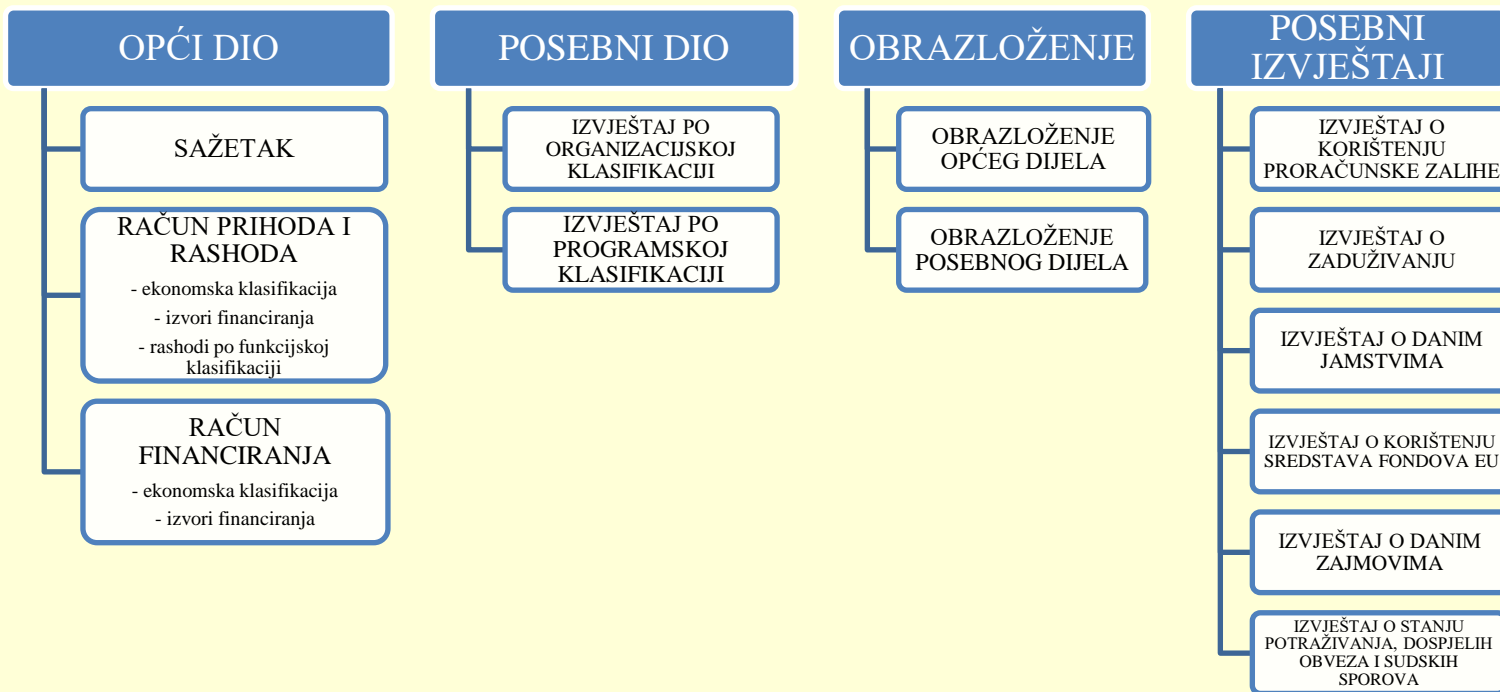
OPĆI DIO

SAŽETAK

RAČUN PRIHODA I RASHODA
- ekonomska klasifikacija
- izvori financiranja
- rashodi po funkcijskoj klasifikaciji

RAČUN FINANCIRANJA
- ekonomska klasifikacija
- izvori financiranja

POSEBNI DIO

IZVJEŠTAJ PO ORGANIZACIJSKOJ KLASIFIKACIJI

IZVJEŠTAJ PO PROGRAMSKOJ KLASIFIKACIJI

OBRAZLOŽENJE

OBRAZLOŽENJE OPĆEG DIJELA

OBRAZLOŽENJE POSEBNOG DIJELA

POSEBNI IZVJEŠTAJI

IZVJEŠTAJ O KORIŠTENJU PRORAČUNSKE ZALIHE

IZVJEŠTAJ O ZADUŽIVANJU

IZVJEŠTAJ O DANIM JAMSTVIMA

IZVJEŠTAJ O KORIŠTENJU SREDSTAVA FONDOVA EU

IZVJEŠTAJ O DANIM ZAJMOVIMA

IZVJEŠTAJ O STANJU POTRAŽIVANJA, DOSPJELIH OBVEZA I SUDSKIH SPOROVA